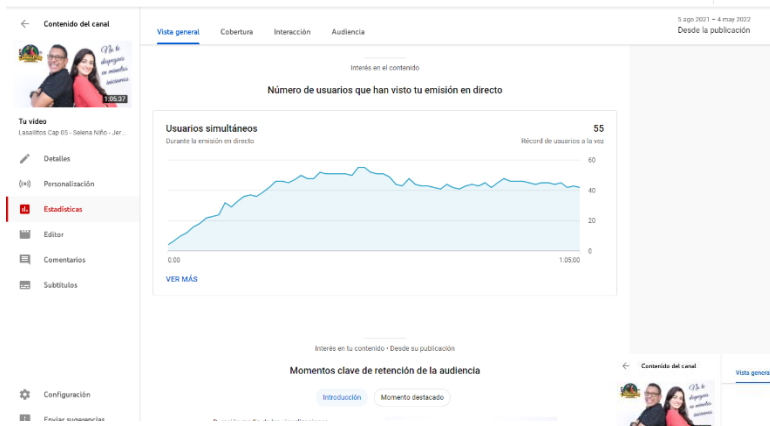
Contenido del canal

No te desgastes en asuntos menores

1:05:37

Tu vídeo
Lasalitos Cap 65 - Selena Niño - Jer...

Detalles
Personalización
Estadísticas
Editor
Comentarios
Subtítulos

Configuración
Enviar sugerencias

Vista general Cobertura Interacción Audiencia

5 ago 2021 – 4 may 2022
Desde la publicación

Interés en el contenido

Número de usuarios que han visto tu emisión en directo

Usuarios simultáneos
Durante la emisión en directo

55
Récord de usuarios a la vez

60
40
20
0

0:00
1:05:00

VER MÁS

Interés en tu contenido • Desde su publicación

Momentos clave de retención de la audiencia

Introducción Momento destacado

Contenido del canal

Vista genera

No te desgastes en asuntos menores